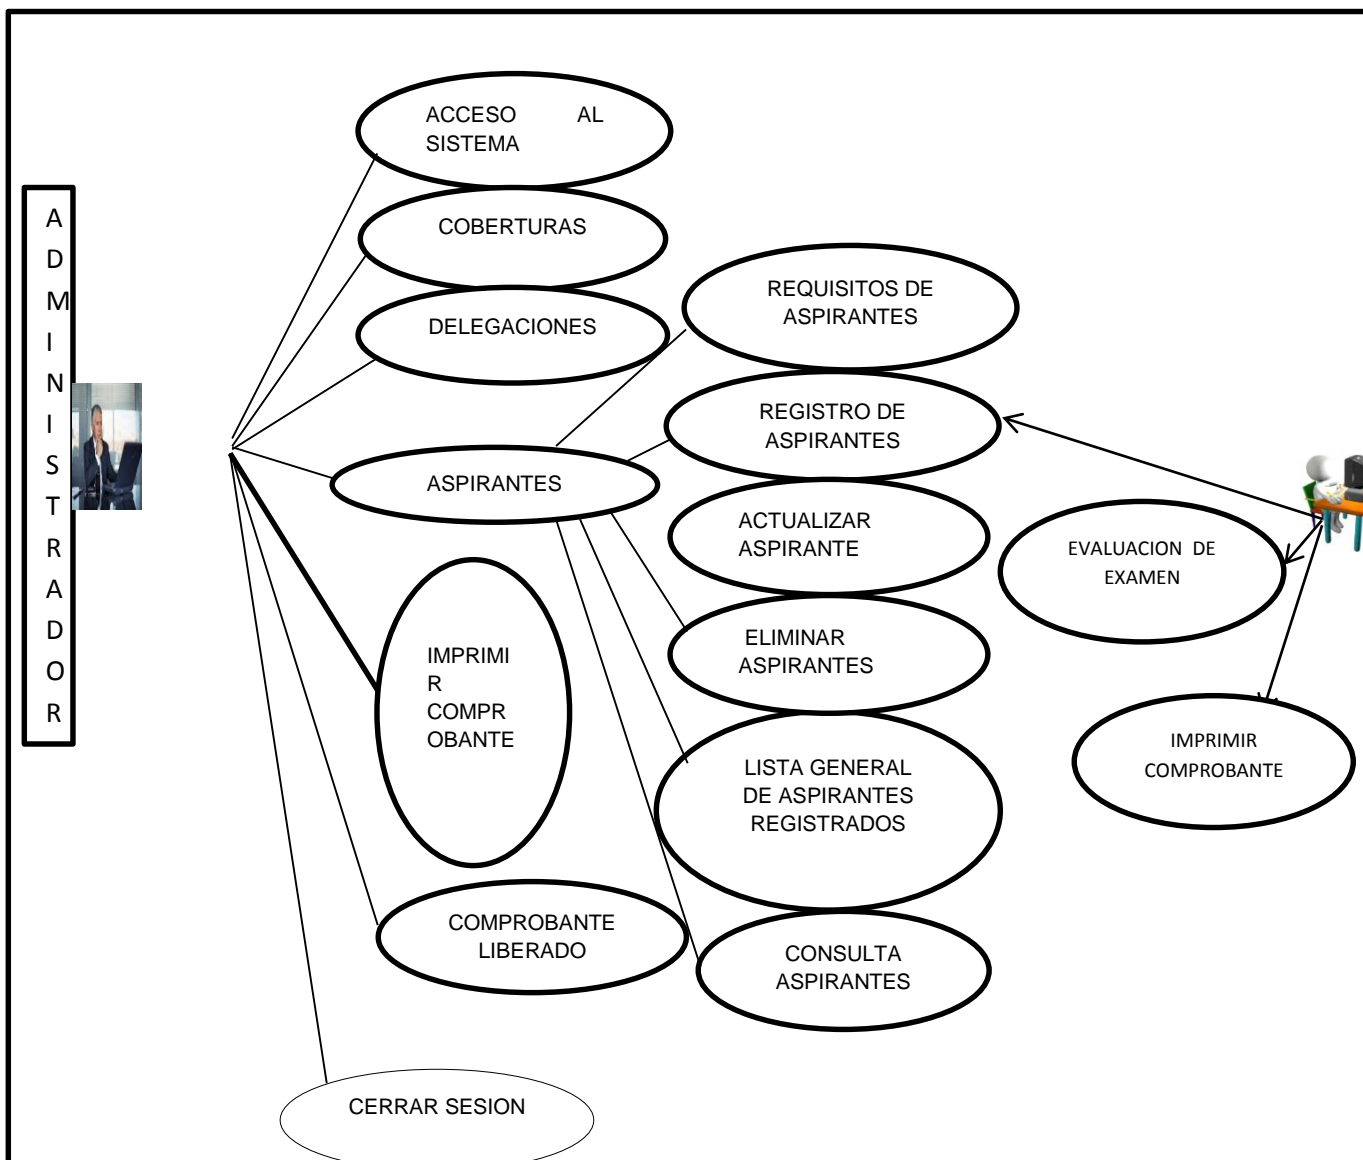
ADMINISTRADOR

ACCESO AL SISTEMA

COBERTURAS

DELEGACIONES

REQUISITOS DE ASPIRANTES

REGISTRO DE ASPIRANTES

ASPIRANTES

ACTUALIZAR ASPIRANTE

EVALUACION DE EXAMEN

ELIMINAR ASPIRANTES

IMPRIMIR COMPROBANTE

IMPRIMIR COMPROBANTE

LISTA GENERAL DE ASPIRANTES REGISTRADOS

COMPROBANTE LIBERADO

CONSULTA ASPIRANTES

CERRAR SESION